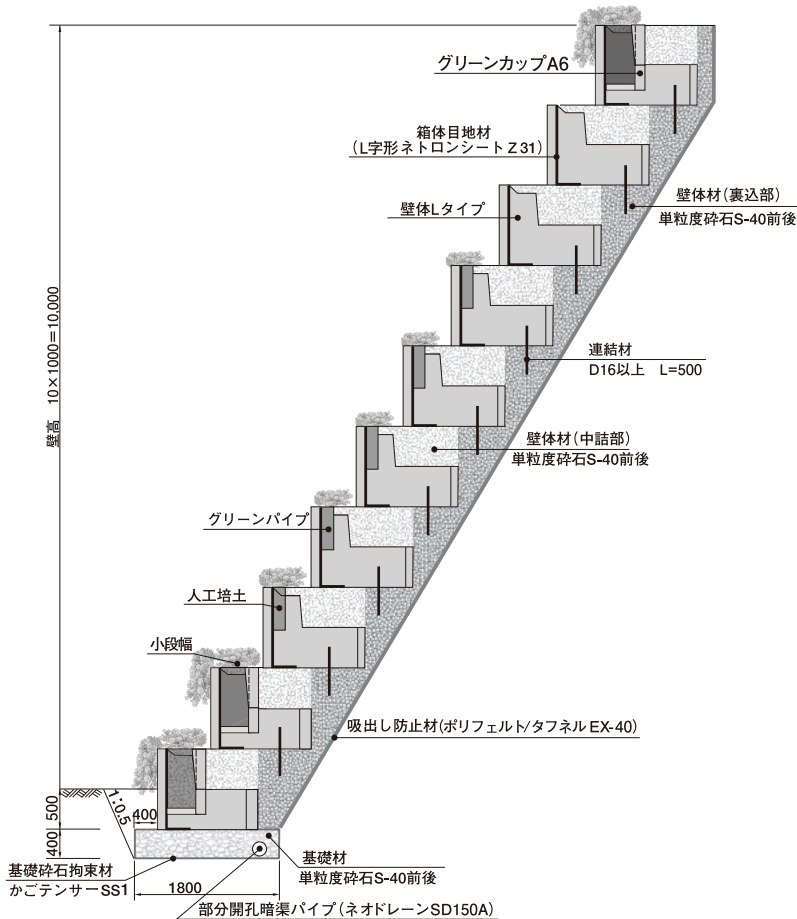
グリーンカップA6

箱体目地材
(L字形ネトロンシート Z 31)

壁体Lタイプ

壁体材(裏込部)
単粒度砕石S-40前後

連結材
D16以上 L=500

壁体材(中詰部)
単粒度砕石S-40前後

グリーンパイプ

人工培土

小段幅

吸出し防止材(ポリフェルト/タフネル EX-40)

壁高 10×1000=10,000

500

400

1:0.5

400

基礎砕石拘束材
かごテンサーSS1

1800

基礎材
単粒度砕石S-40前後

部分開孔暗渠パイプ(ネオドレーンSD150A)